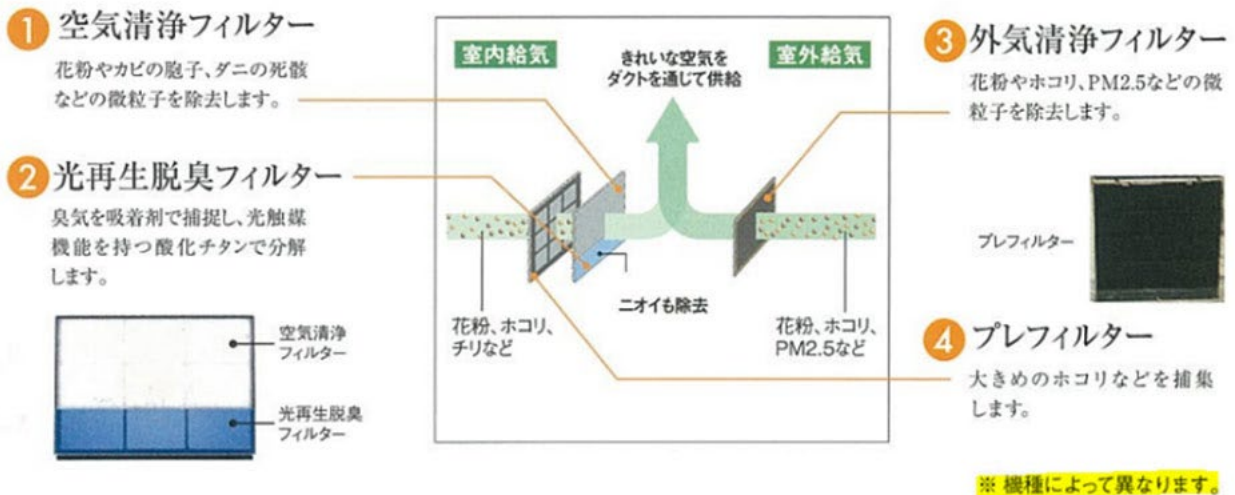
1 空気清浄フィルター
花粉やカビの胞子、ダニの死骸などの微粒子を除去します。

2 光再生脱臭フィルター
臭気を吸着剤で捕捉し、光触媒機能を持つ酸化チタンで分解します。

空気清浄フィルター
光再生脱臭フィルター

室内給気
きれいな空気をダクトを通じて供給
室外給気
ニオイも除去
花粉、ホコリ、チリなど
花粉、ホコリ、PM2.5など

3 外気清浄フィルター
花粉やホコリ、PM2.5などの微粒子を除去します。

プレフィルター

4 プレフィルター
大きめのホコリなどを捕集します。

※ 機種によって異なります。